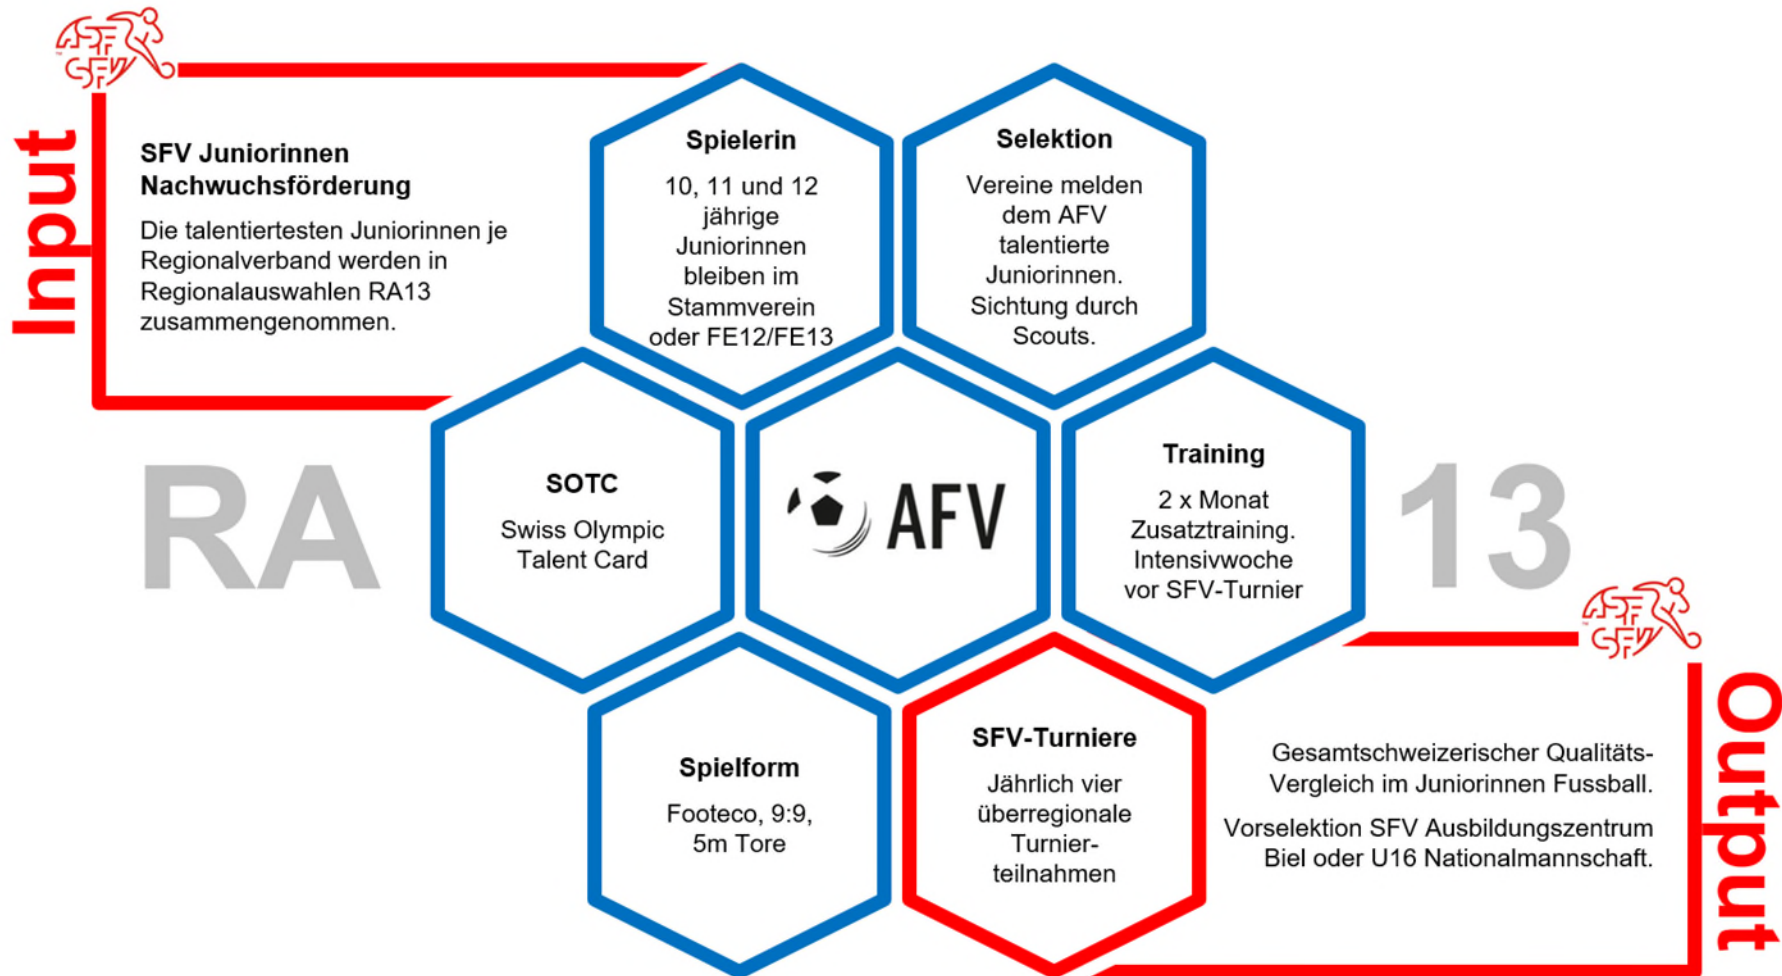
SFV

Input

SFV Juniorinnen Nachwuchsförderung

Die talentiertesten Juniorinnen je Regionalverband werden in Regionalauswahlen RA13 zusammengenommen.

Spielerin

10, 11 und 12 jährige Juniorinnen bleiben im Stammverein oder FE12/FE13

Selektion

Vereine melden dem AFV talentierte Juniorinnen. Sichtung durch Scouts.

RA

SOTC

Swiss Olympic Talent Card

AFV

Training

2 x Monat Zusatztraining. Intensivwoche vor SFV-Turnier

13

SFV

Spielform

Footeco, 9:9, 5m Tore

SFV-Turniere

Jährlich vier überregionale Turnierteilnahmen

Gesamtschweizerischer Qualitäts-Vergleich im Juniorinnen Fussball.

Vorselektion SFV Ausbildungszentrum Biel oder U16 Nationalmannschaft.

Output